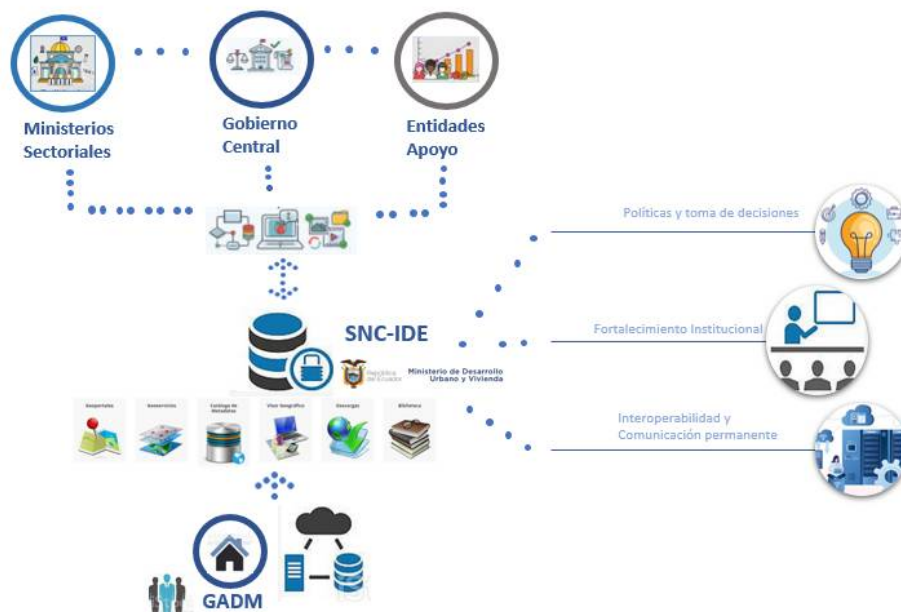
Ministerios Sectoriales

Gobierno Central

Entidades Apoyo

Políticas y toma de decisiones

SNC-IDE

República del Ecuador

Ministerio de Desarrollo Urbano y Vivienda

Fortalecimiento Institucional

Geoportales

Geoservicios

Catálogo de Metadatos

Visor Geográfico

Descargas

Biblioteca

Interoperabilidad y Comunicación permanente

GADM